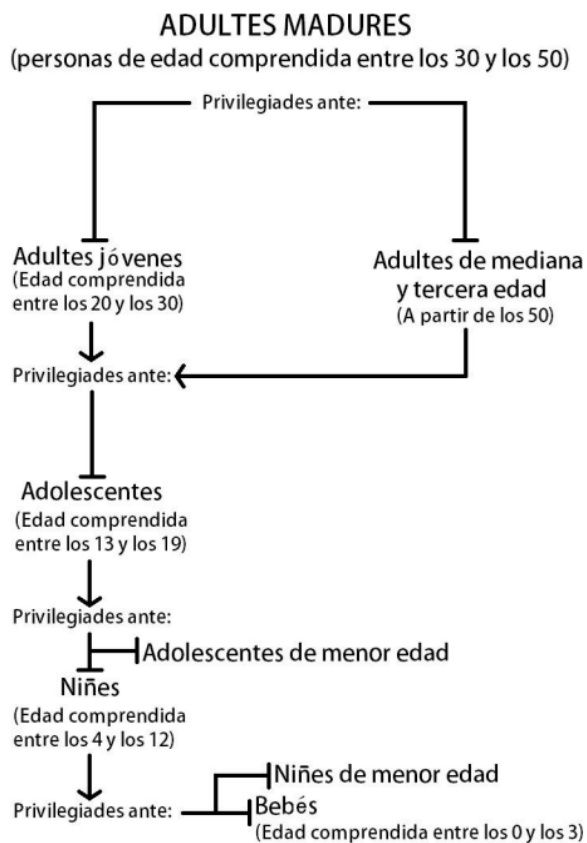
ADULTES MADURES
(personas de edad comprendida entre los 30 y los 50)

Privilegiades ante:

Adultes jóvenes
(Edad comprendida entre los 20 y los 30)

Adultes de mediana y tercera edad
(A partir de los 50)

Privilegiades ante:

Adolescentes
(Edad comprendida entre los 13 y los 19)

Privilegiades ante:

Adolescentes de menor edad

Niñes
(Edad comprendida entre los 4 y los 12)

Privilegiades ante:

Niñes de menor edad

Bebés
(Edad comprendida entre los 0 y los 3)